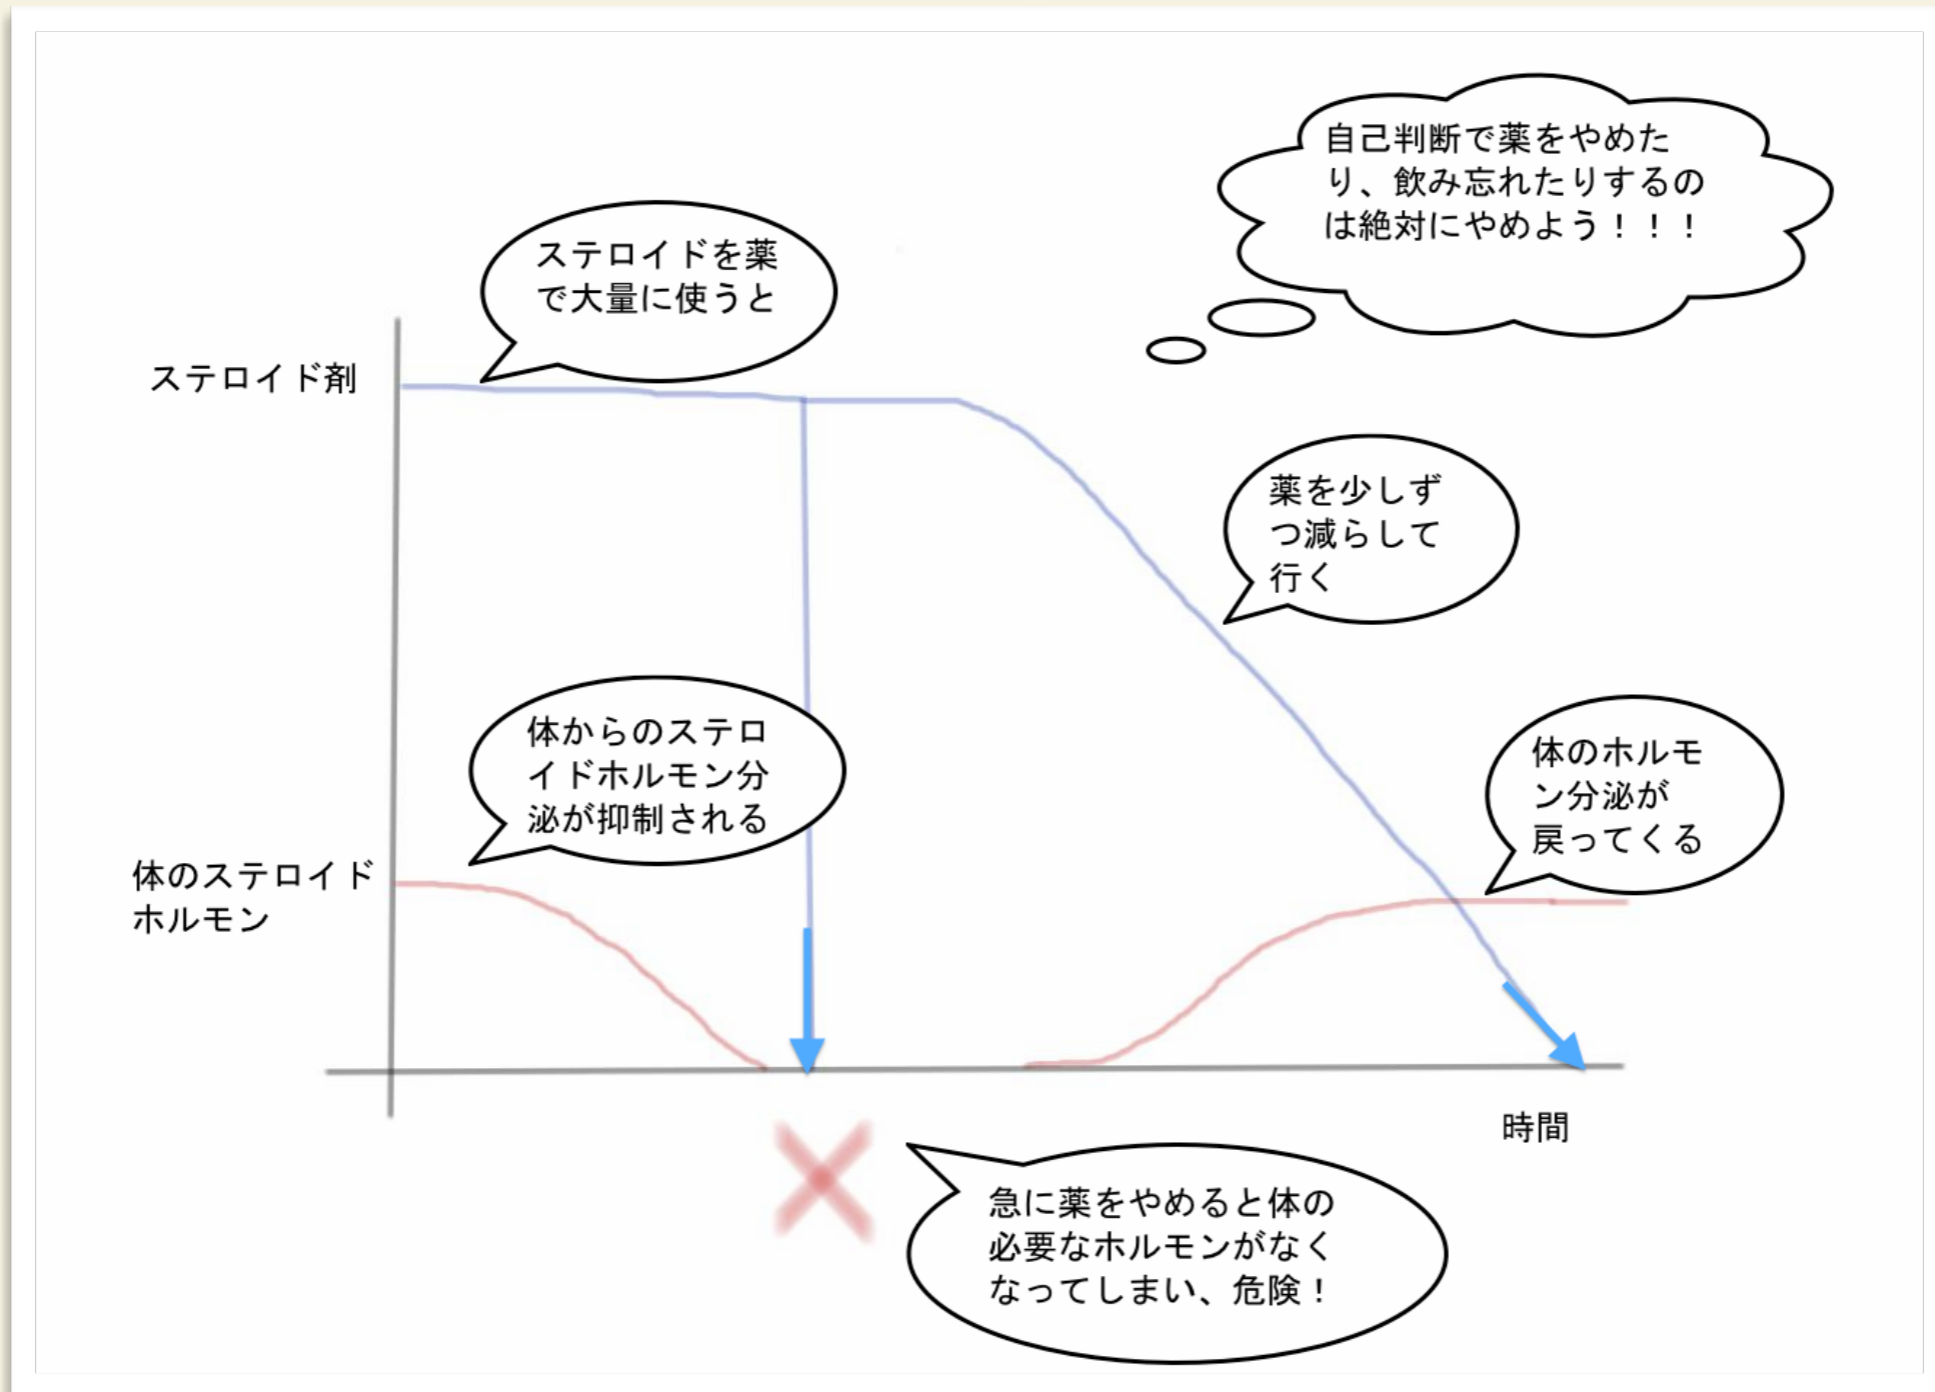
自己判断で薬をやめたり、飲み忘れたりするのは絶対にやめよう！！！

ステロイドを薬で大量に使うと

ステロイド剤

薬を少しずつ減らして行く

体からのステロイドホルモン分泌が抑制される

体のホルモン分泌が戻ってくる

体のステロイドホルモン

時間

急に薬をやめると体の必要なホルモンがなくなってしまい、危険！